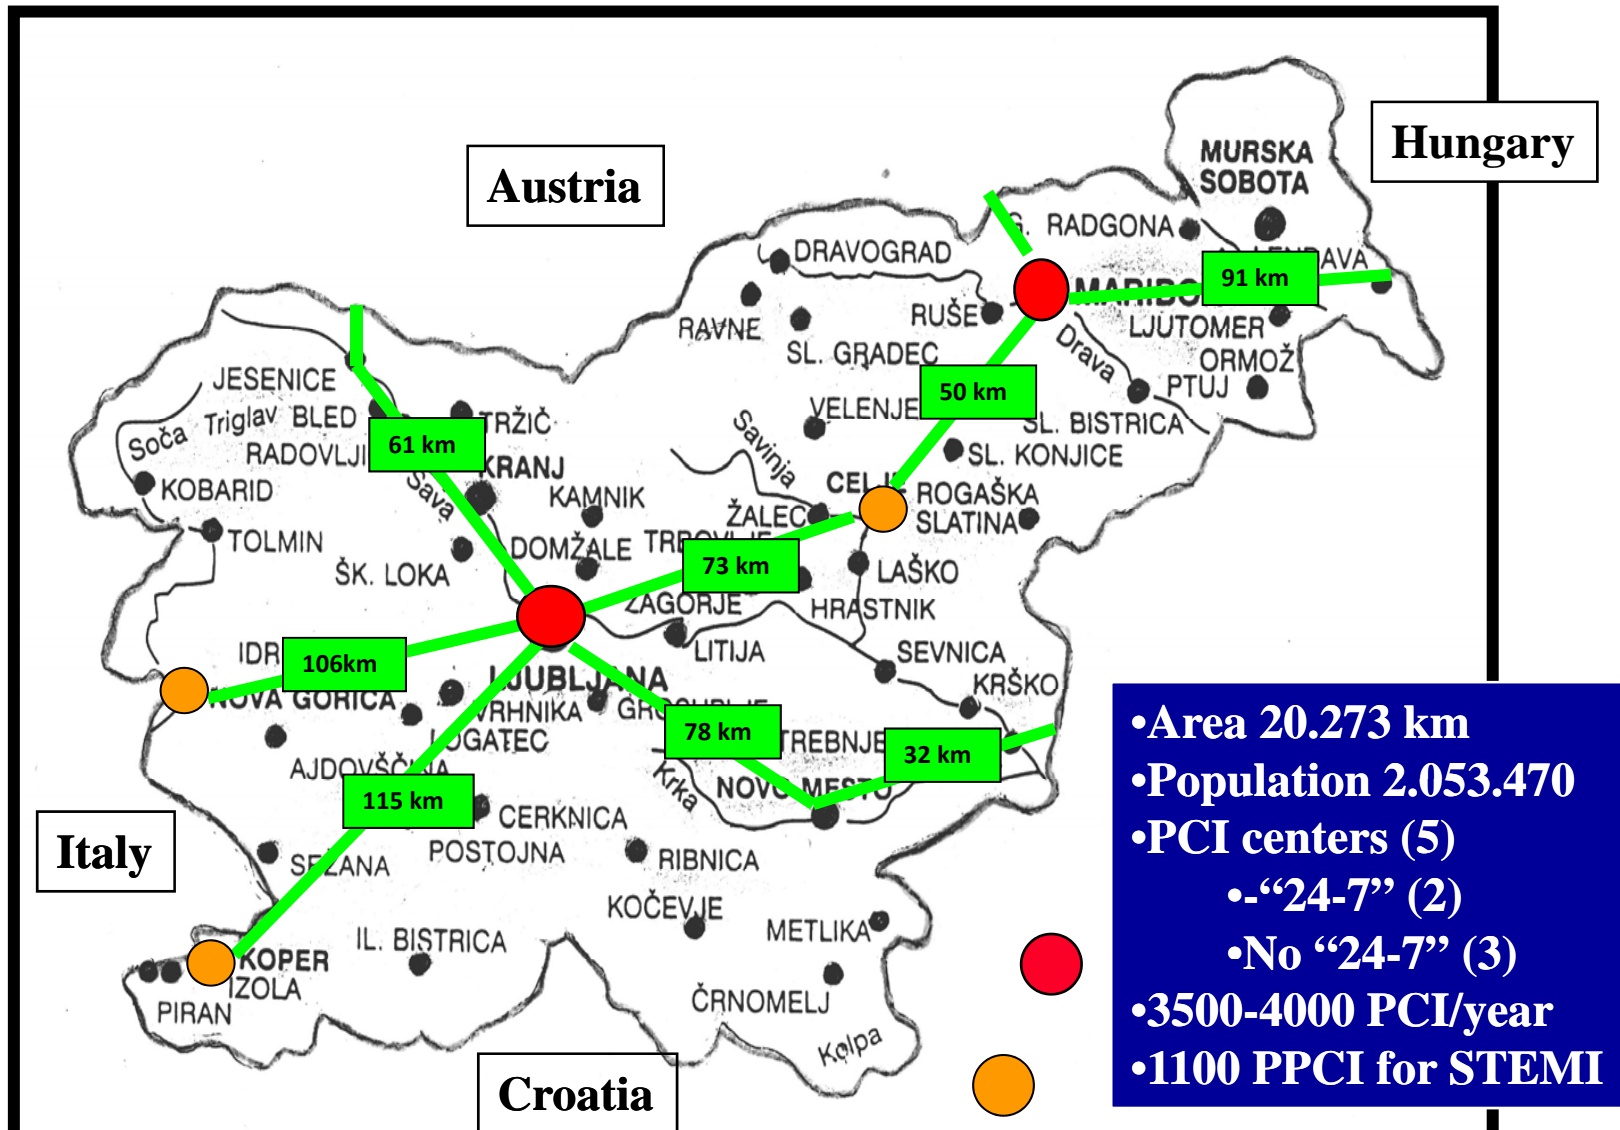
Austria

Hungary

Italy

Croatia

MURSKA SOBOTA
G. RADGONA
LENDAVA
DRAVOGRAD
MARIBOR
91 km
RAVNE
RUŠE
LJUTOMER
SL. GRADEC
Drava
ORMOŽ
PTUJ
50 km
JESENICE
VELENJE
SL. BISTRICA
Soča
Triglav
BLED
TRŽIČ
Savinja
SL. KONJICE
RADOVLJICA
61 km
KRANJ
CELJE
ROGAŠKA SLATINA
KOBARID
Sava
KAMNIK
ŽALEC
TOLMIN
DOMŽALE
TRBOVLJE
73 km
LAŠKO
ŠK. LOKA
ZAGORJE
HRASTNIK
LITIJA
IDRIJA
106km
LJUBLJANA
SEVNICA
NOVA GORICA
KRŠKO
VRHNIKA
GROSUPLJE
LOGATEC
78 km
TREBNJE
32 km
AJDOVŠČINA
Krka
NOVO MESTO
115 km
CERKNICA
SEŽANA
POSTOJNA
RIBNICA
KOČEVJE
IL. BISTRICA
METLIKA
KOPER
IZOLA
PIRAN
ČRNOMELJ
Kolpa

•Area 20.273 km
•Population 2.053.470
•PCI centers (5)
•-“24-7” (2)
•No “24-7” (3)
•3500-4000 PCI/year
•1100 PPCI for STEMI